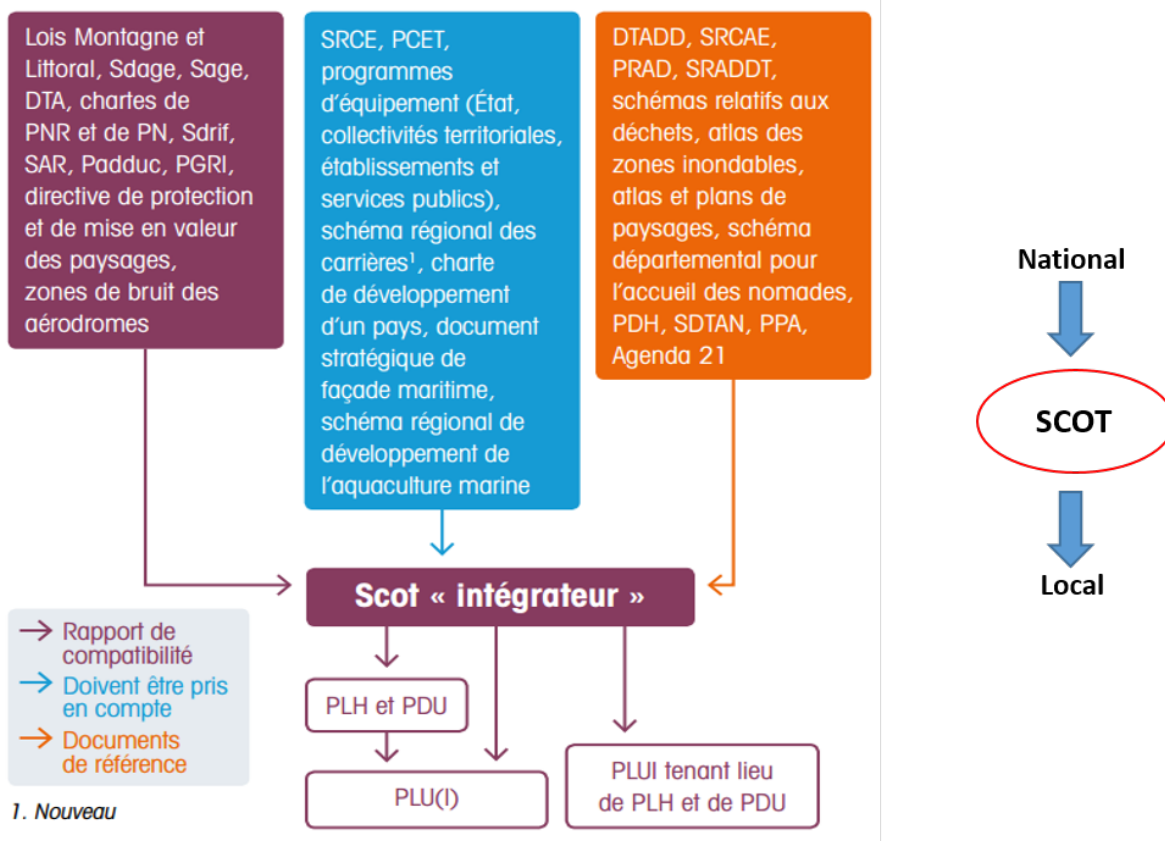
Lois Montagne et Littoral, Sdage, Sage, DTA, chartes de PNR et de PN, Sdrif, SAR, Padduc, PGRI, directive de protection et de mise en valeur des paysages, zones de bruit des aérodromes

SRCE, PCET, programmes d'équipement (État, collectivités territoriales, établissements et services publics), schéma régional des carrières$^1$, charte de développement d'un pays, document stratégique de façade maritime, schéma régional de développement de l'aquaculture marine

DTADD, SRCAE, PRAD, SRADDT, schémas relatifs aux déchets, atlas des zones inondables, atlas et plans de paysages, schéma départemental pour l'accueil des nomades, PDH, SDTAN, PPA, Agenda 21

National

SCOT

Local

Scot « intégrateur »

Rapport de compatibilité
Doivent être pris en compte
Documents de référence

1. Nouveau

PLH et PDU

PLU(I)

PLUI tenant lieu de PLH et de PDU